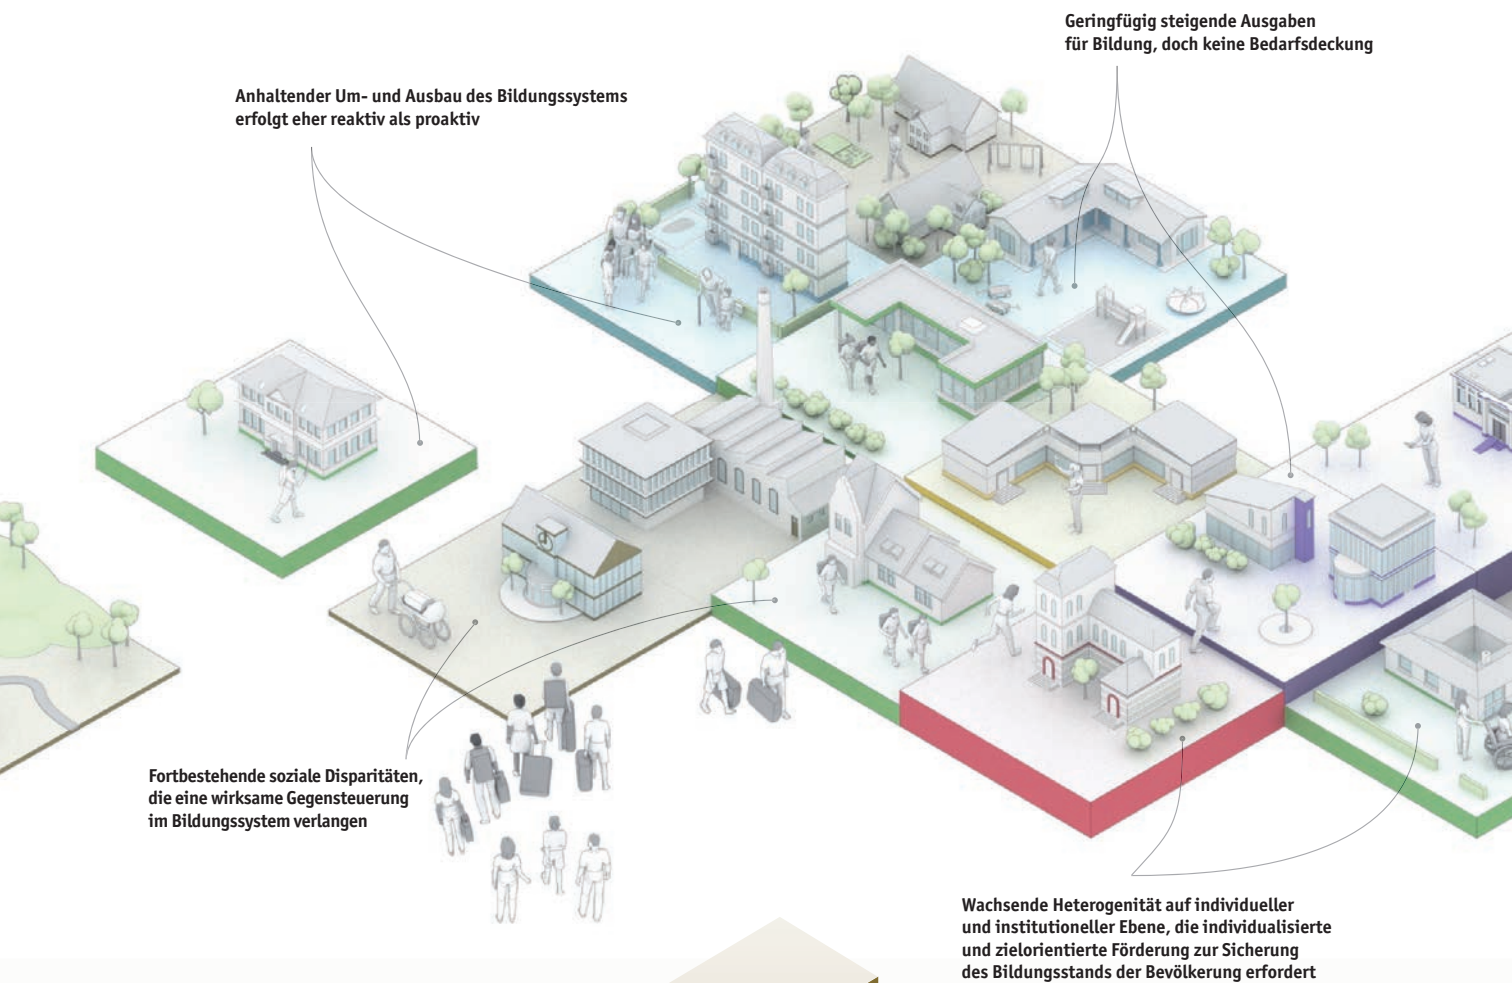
Geringfügig steigende Ausgaben für Bildung, doch keine Bedarfsdeckung

Anhaltender Um- und Ausbau des Bildungssystems erfolgt eher reaktiv als proaktiv

Fortbestehende soziale Disparitäten, die eine wirksame Gegensteuerung im Bildungssystem verlangen

Wachsende Heterogenität auf individueller und institutioneller Ebene, die individualisierte und zielorientierte Förderung zur Sicherung des Bildungsstands der Bevölkerung erfordert